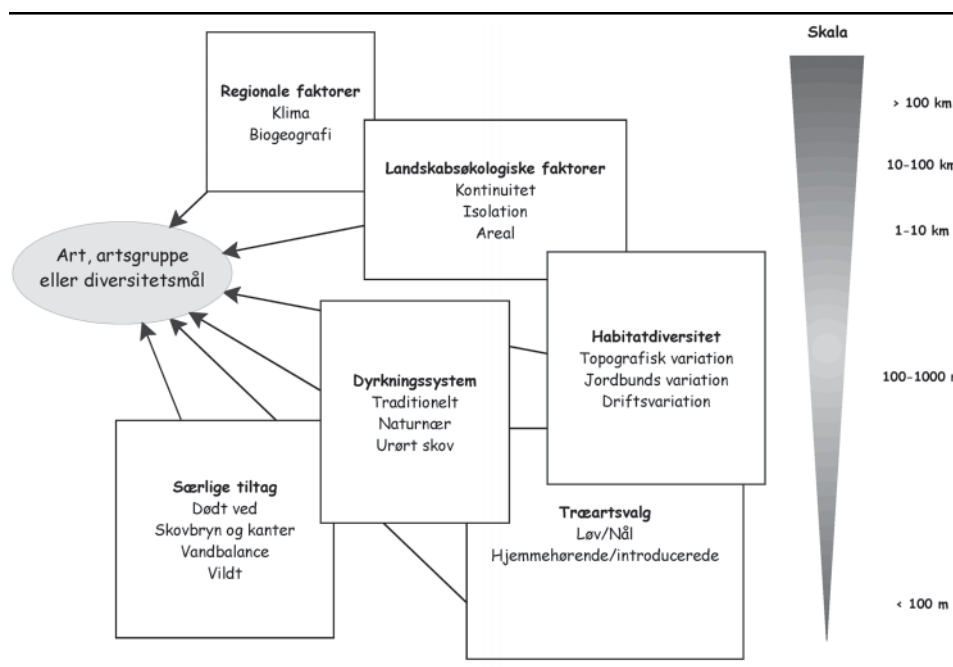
Regionale faktorer
Klima
Biogeografi

Landskabsøkologiske faktorer
Kontinuitet
Isolation
Areal

Art, artsgruppe eller diversitetsmål

Habitatdiversitet
Topografisk variation
Jordbunds variation
Driftsvariation

Dyrkningssystem
Traditionelt
Naturnær
Urørt skov

Særlige tiltag
Dødt ved
Skovbryn og kanter
Vandbalance
Vildt

Træartsvalg
Løv/Nål
Hjemmehørende/introducerede

Skala
> 100 km
10-100 km
1-10 km
100-1000 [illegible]
< 100 m